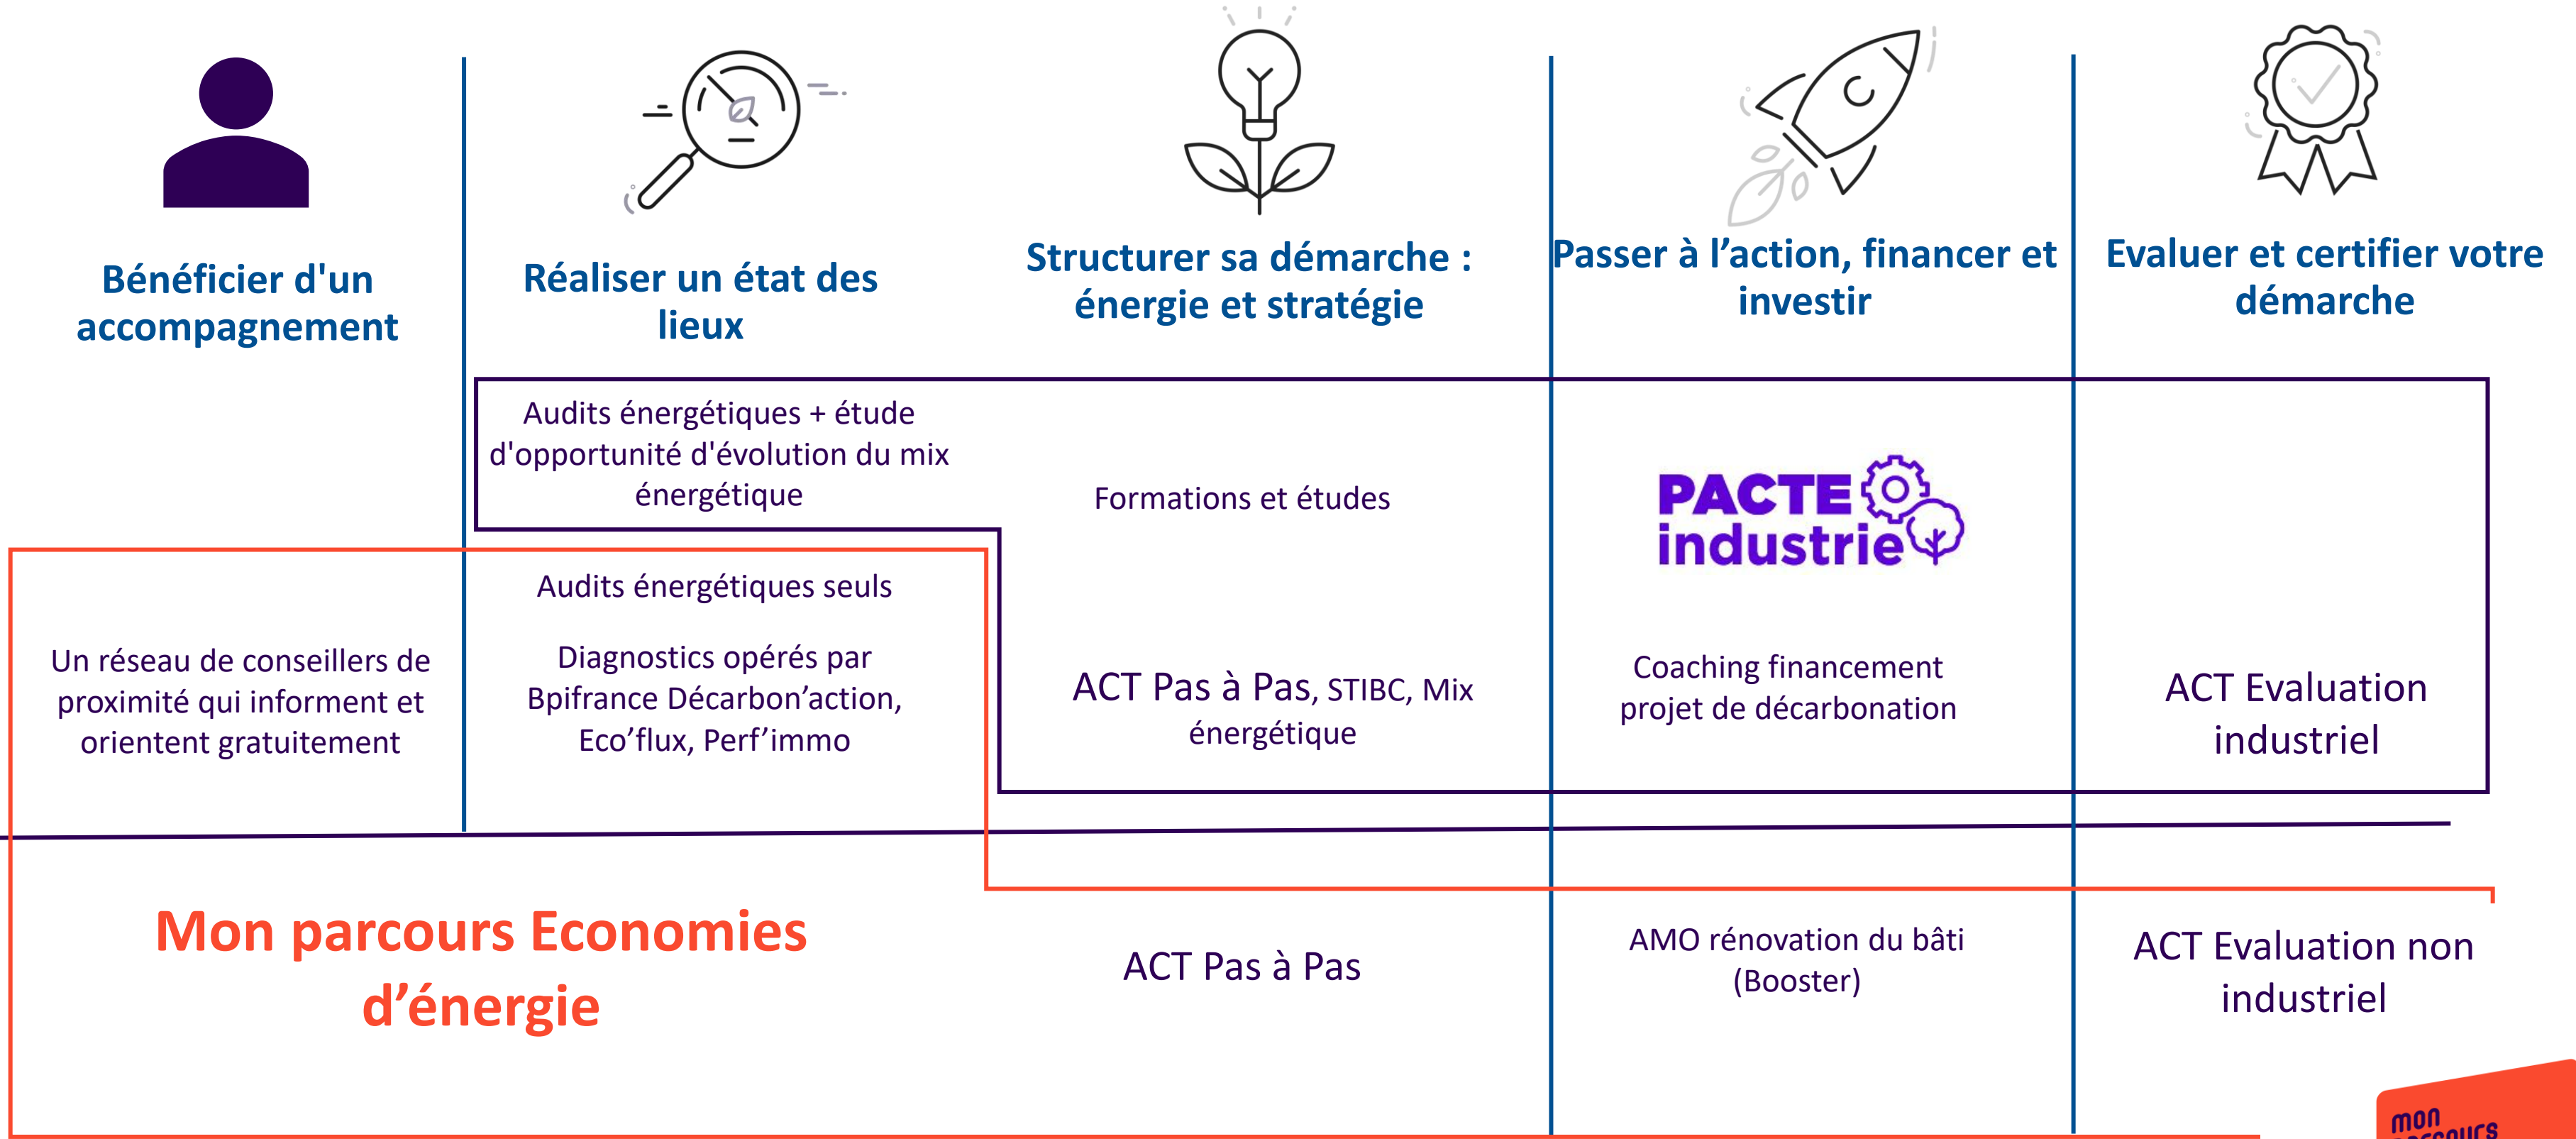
Bénéficier d'un accompagnement

Réaliser un état des lieux

Structurer sa démarche : énergie et stratégie

Passer à l’action, financer et investir

Evaluer et certifier votre démarche

Audits énergétiques + étude d'opportunité d'évolution du mix énergétique

Formations et études

PACTE industrie

Audits énergétiques seuls

Un réseau de conseillers de proximité qui informent et orientent gratuitement

Diagnostics opérés par Bpifrance Décarbon’action, Eco’flux, Perf’immo

ACT Pas à Pas, STIBC, Mix énergétique

Coaching financement projet de décarbonation

ACT Evaluation industriel

Mon parcours Economies d’énergie

ACT Pas à Pas

AMO rénovation du bâti (Booster)

ACT Evaluation non industriel

mon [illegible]